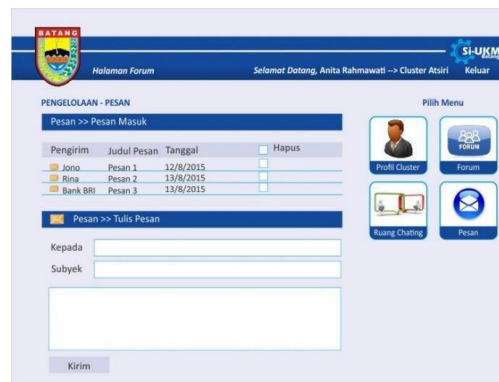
BATANG

Halaman Forum

Selamat Datang, Anita Rahmawati --> Cluster Atsiri

Keluar

Si-UKM

PENGELOLAAN - PESAN

Pilih Menu

Pesan >> Pesan Masuk

| Pengirim | Judul Pesan | Tanggal | Hapus |
|---|---|---|---|
| Jono | Pesan 1 | 12/8/2015 | |
| Rina | Pesan 2 | 13/8/2015 | |
| Bank BRI | Pesan 3 | 13/8/2015 | |

Pesan >> Tulis Pesan

Kepada

Subyek

Kirim

Profil Cluster

FORUM

Forum

Ruang Chating

Pesan